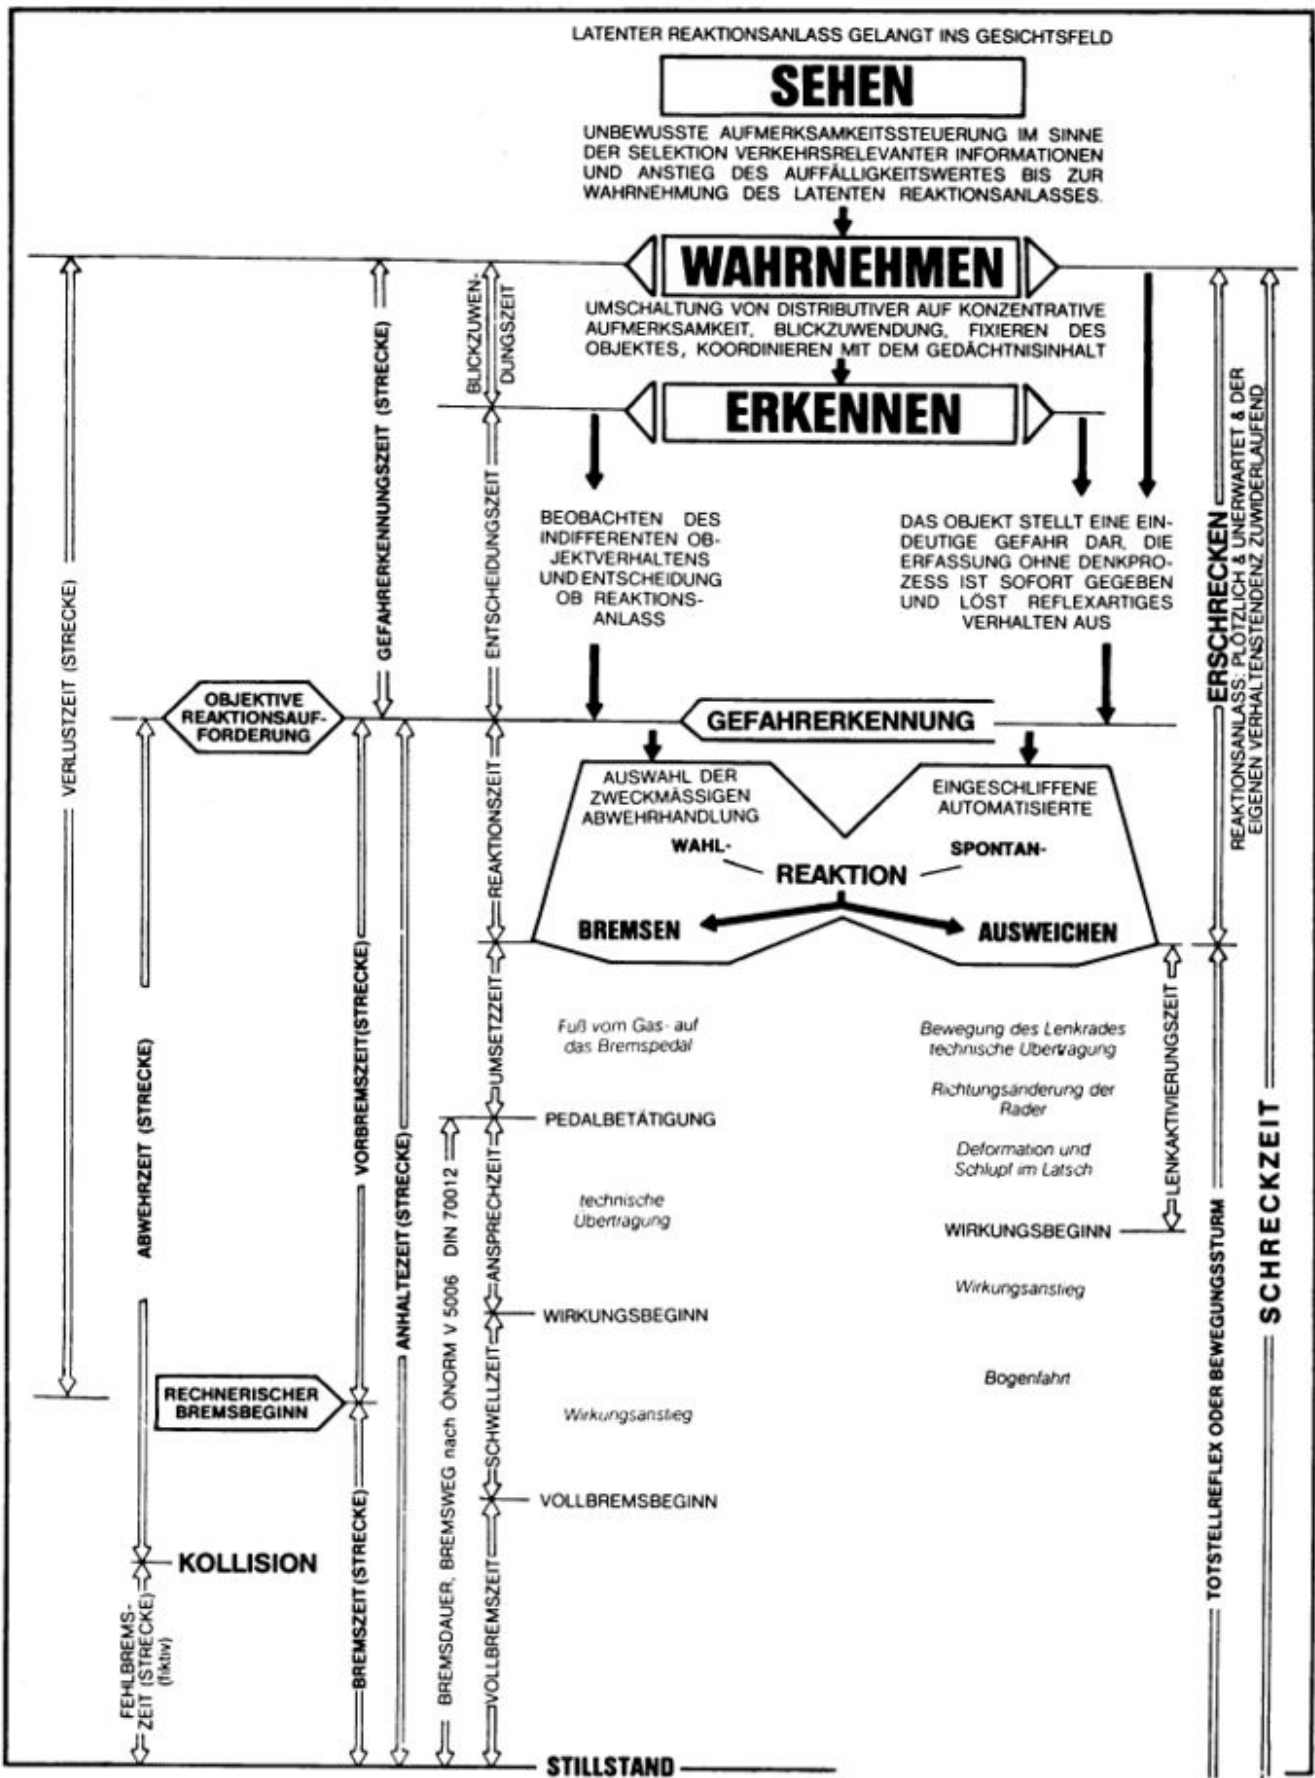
LATENTER REAKTIONSANLASS GELANGT INS GESICHTSFELD

SEHEN

UNBEWUSSTE AUFMERKSAMKEITSSTEUERUNG IM SINNE DER SELEKTION VERKEHRSRELEVANTER INFORMATIONEN UND ANSTIEG DES AUFFÄLLIGKEITSWERTES BIS ZUR WAHRNEHMUNG DES LATENTEN REAKTIONSANLASSES.

WAHRNEHMEN

UMSCHALTUNG VON DISTRIBUTIVER AUF KONZENTRATIVE AUFMERKSAMKEIT, BLICKZUWENDUNG, FIXIEREN DES OBJEKTES, KOORDINIEREN MIT DEM GEDÄCHTNISINHALT

ERKENNEN

BEOBACHTEN DES INDIFFERENTEN OBJEKTVERHALTENS UND ENTSCHEIDUNG OB REAKTIONSANLASS

DAS OBJEKT STELLT EINE EINDEUTIGE GEFAHR DAR, DIE ERFASSUNG OHNE DENKPROZESS IST SOFORT GEGEBEN UND LÖST REFLEXARTIGES VERHALTEN AUS

OBJEKTIVE REAKTIONSAUFFORDERUNG

GEFAHRERKENNUNG

AUSWAHL DER ZWECKMÄSSIGEN ABWEHRHANDLUNG

EINGESCHLIFFENE AUTOMATISIERTE

WAHL-

REAKTION

SPONTAN-

BREMSEN

AUSWEICHEN

Fuß vom Gas- auf das Bremspedal

Bewegung des Lenkrades technische Übertragung

Richtungsänderung der Räder

Deformation und Schlupf im Latsch

PEDALBETÄTIGUNG

technische Übertragung

WIRKUNGSBEGINN

Wirkungsanstieg

WIRKUNGSBEGINN

Wirkungsanstieg

Bogenfahrt

RECHNERISCHER BREMSBEGINN

VOLLBREMSBEGINN

KOLLISION

STILLSTAND

VERLUSTZEIT (STRECKE)

GEFAHRERKENNUNGSZEIT (STRECKE)

BLICKZUWENDUNGSZEIT

ENTSCHEIDUNGSZEIT

REAKTIONSZEIT

UMSETZZEIT

ANSPRECHZEIT

SCHWELLZEIT

VOLLBREMSZEIT

ABWEHRZEIT (STRECKE)

VORBREMSZEIT (STRECKE)

ANHALTEZEIT (STRECKE)

BREMSZEIT (STRECKE)

BREMSDAUER, BREMSWEG nach ÖNORM V 5006 DIN 70012

FEHLBREMSZEIT (STRECKE) (fiktiv)

LENKAKTIVIERUNGSZEIT

ERSCHRECKEN

REAKTIONSANLASS: PLÖTZLICH & UNERWARTET & DER EIGENEN VERHALTENSTENDENZ ZUWIDERLAUFEND

TOTSTELLREFLEX ODER BEWEGUNGSSTURM

SCHRECKZEIT